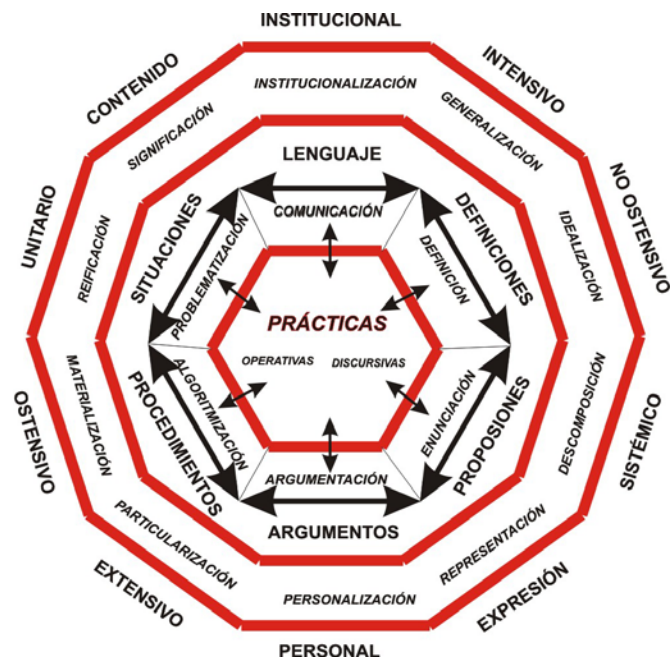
INSTITUCIONAL

INTENSIVO

NO OSTENSIVO

SISTÉMICO

EXPRESIÓN

PERSONAL

EXTENSIVO

OSTENSIVO

UNITARIO

CONTENIDO

INSTITUCIONALIZACIÓN

GENERALIZACIÓN

IDEALIZACIÓN

DESCOMPOSICIÓN

REPRESENTACIÓN

PERSONALIZACIÓN

PARTICULARIZACIÓN

MATERIALIZACIÓN

REIFICACIÓN

SIGNIFICACIÓN

LENGUAJE

DEFINICIONES

PROPOSICIONES

ARGUMENTOS

PROCEDIMIENTOS

SITUACIONES

COMUNICACIÓN

DEFINICIÓN

ENUNCIACIÓN

ARGUMENTACIÓN

ALGORITMIZACIÓN

PROBLEMATIZACIÓN

PRÁCTICAS

OPERATIVAS

DISCURSIVAS